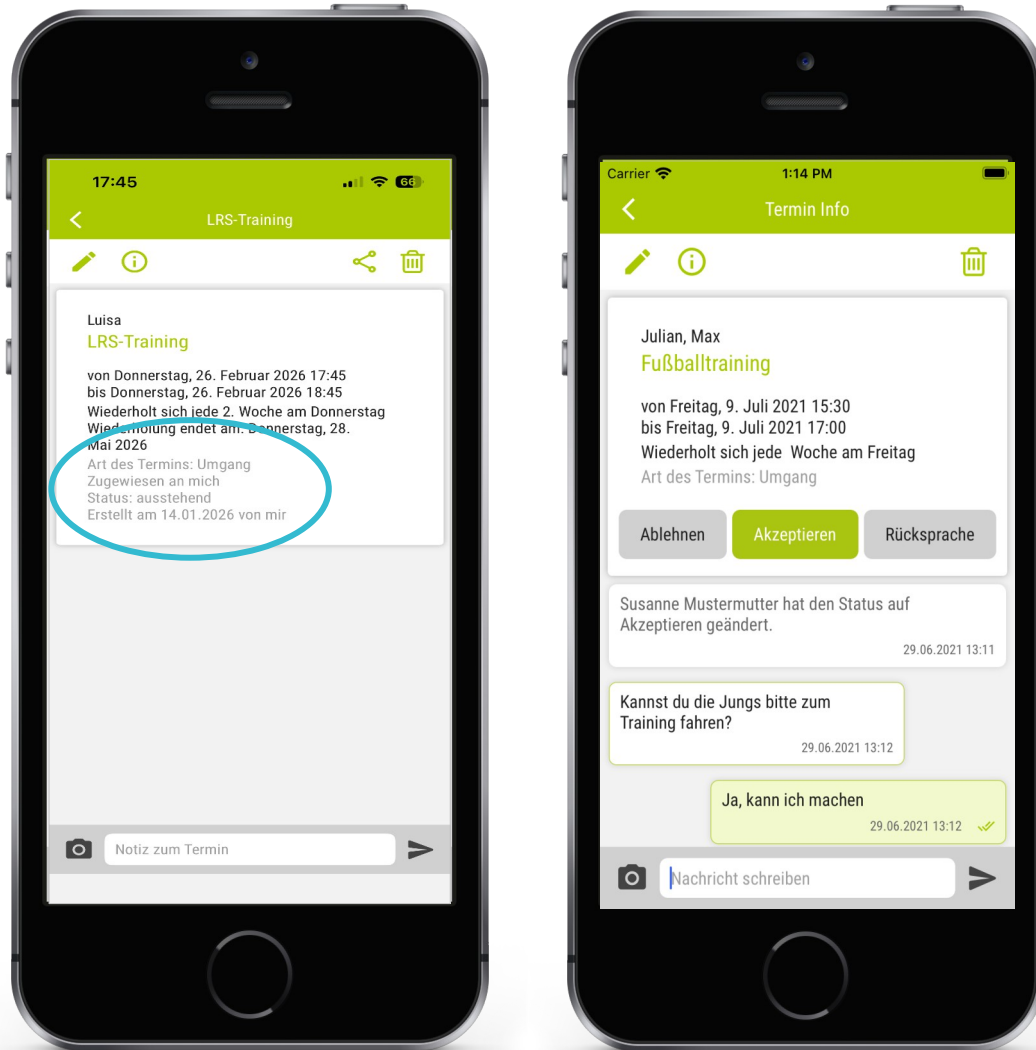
17:45

66

LRS-Training

Luisa
LRS-Training

von Donnerstag, 26. Februar 2026 17:45
bis Donnerstag, 26. Februar 2026 18:45
Wiederholt sich jede 2. Woche am Donnerstag
Wiederholung endet am: Donnerstag, 28. Mai 2026
Art des Termins: Umgang
Zugewiesen an mich
Status: ausstehend
Erstellt am 14.01.2026 von mir

Notiz zum Termin

Carrier
1:14 PM

Termin Info

Julian, Max
Fußballtraining

von Freitag, 9. Juli 2021 15:30
bis Freitag, 9. Juli 2021 17:00
Wiederholt sich jede Woche am Freitag
Art des Termins: Umgang

Ablehnen
Akzeptieren
Rücksprache

Susanne Mustermutter hat den Status auf Akzeptieren geändert.
29.06.2021 13:11

Kannst du die Jungs bitte zum Training fahren?
29.06.2021 13:12

Ja, kann ich machen
29.06.2021 13:12

Nachricht schreiben